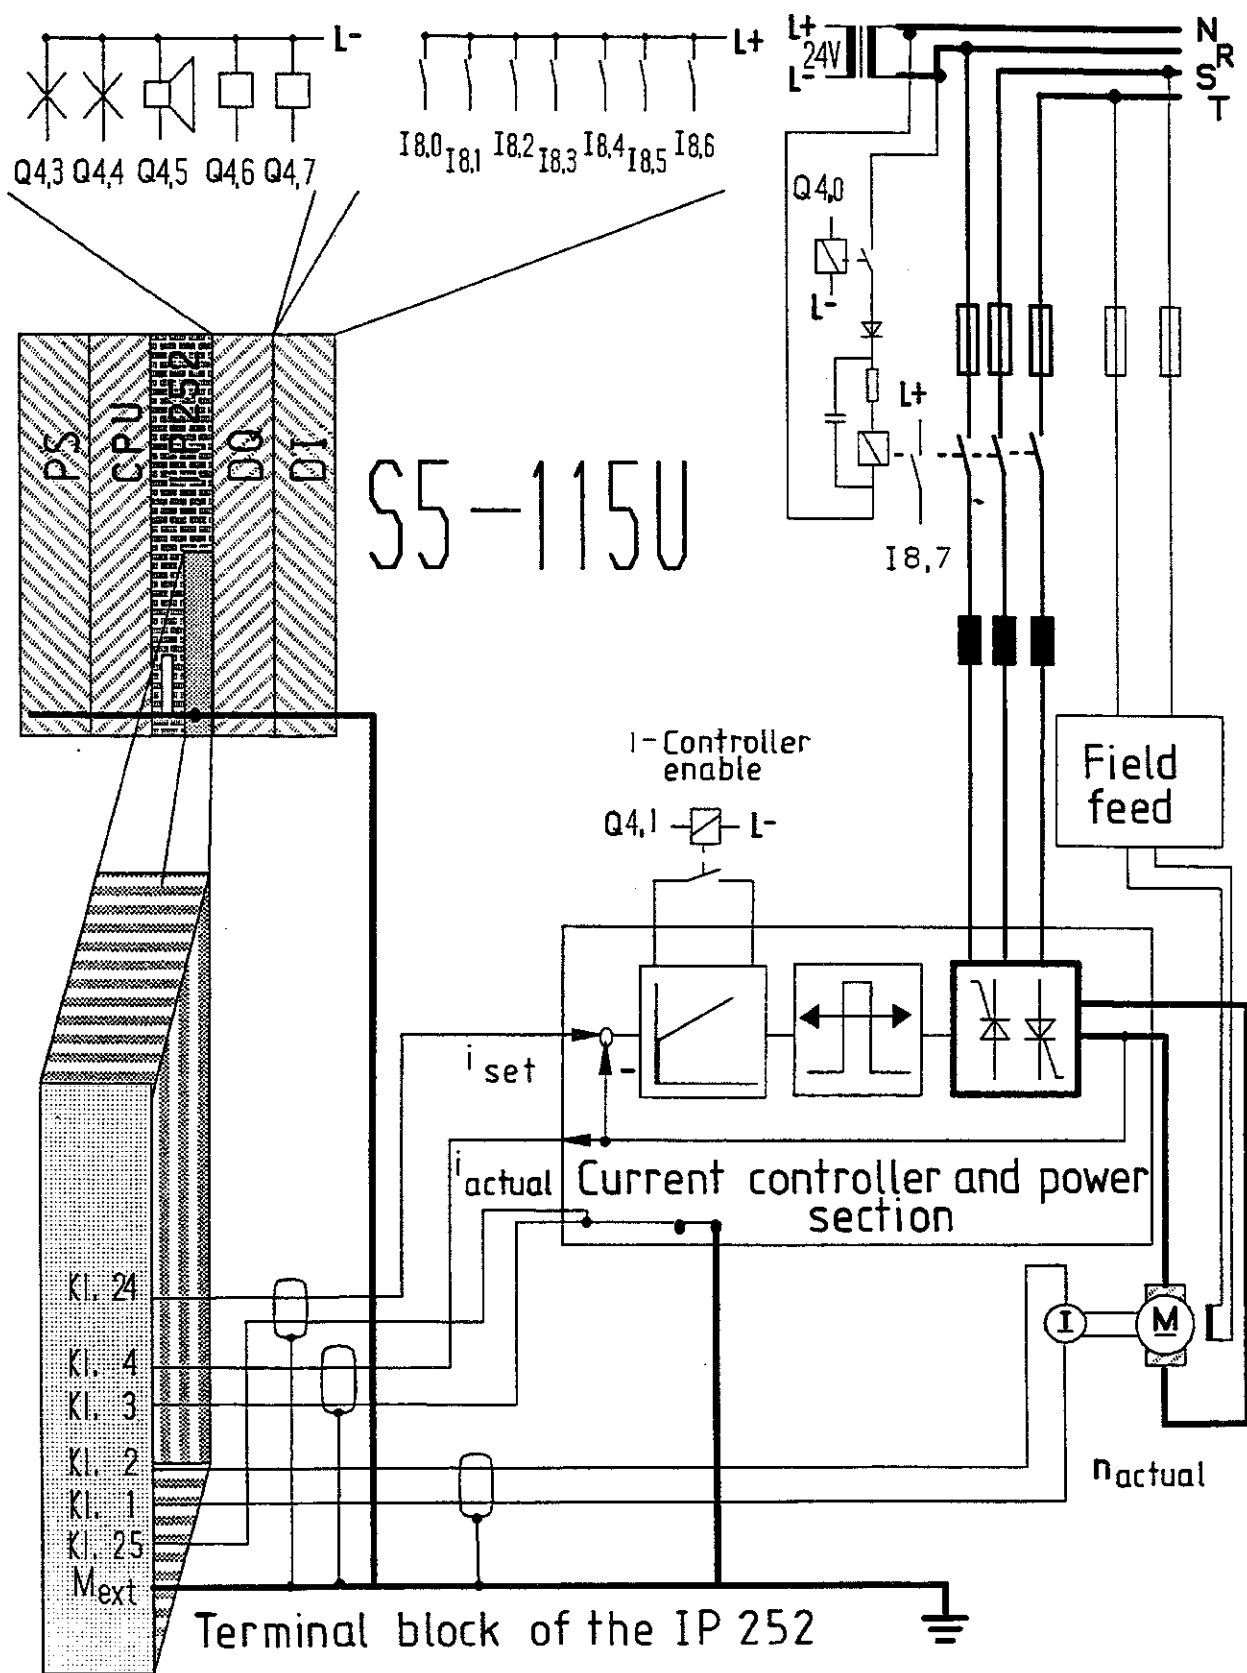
L-

Q4,3 Q4,4 Q4,5 Q4,6 Q4,7

L+

I8,0 I8,1 I8,2 I8,3 I8,4 I8,5 I8,6

L+ 24V L-

N R S T

Q4,0

L-

L+

I8,7

PS CPU IP252 DQ DI

S5-115U

I-Controller enable

Q4,1 L-

Field feed

$i_{set}$

$i_{actual}$

Current controller and power section

Kl. 24
Kl. 4
Kl. 3
Kl. 2
Kl. 1
Kl. 25
$M_{ext}$

I

M

$n_{actual}$

Terminal block of the IP 252